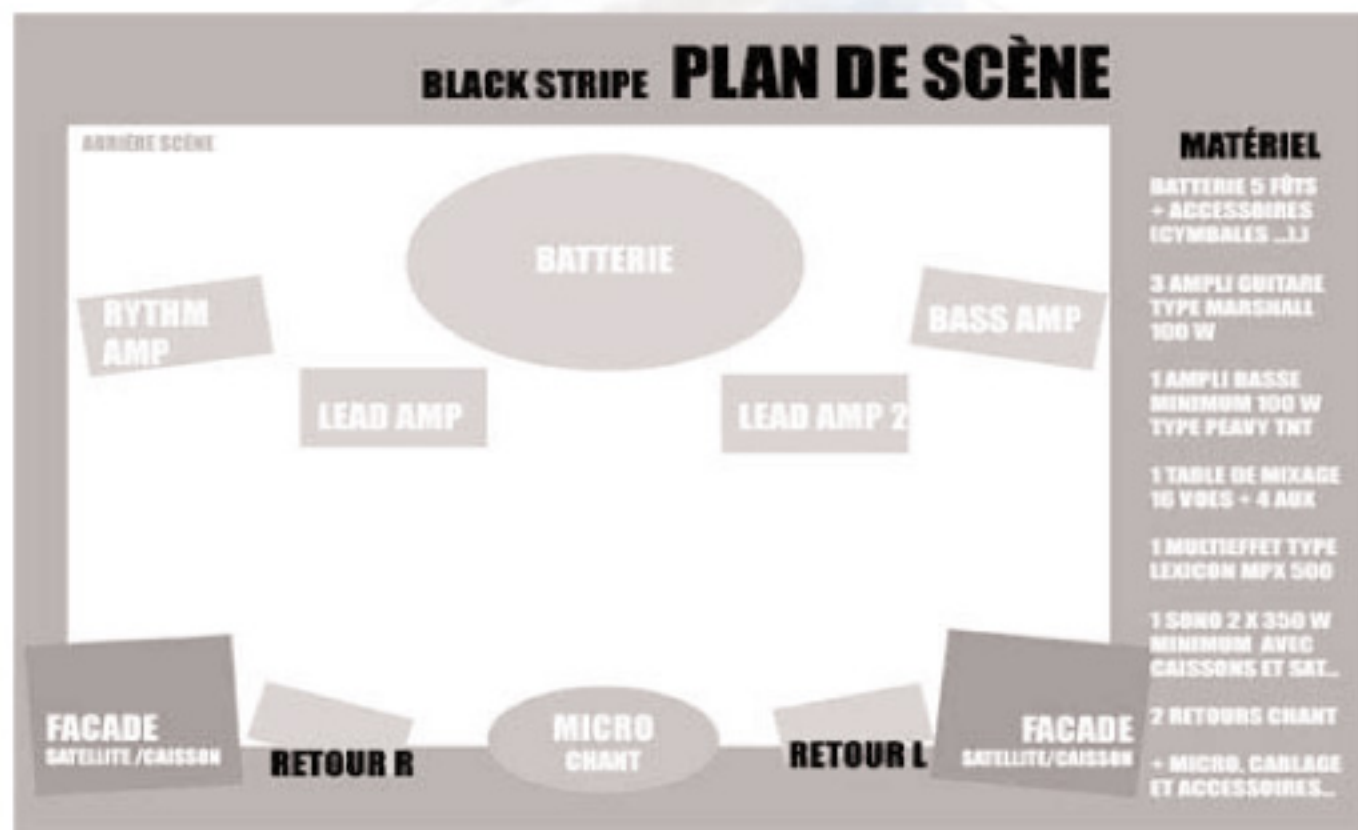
BLACK STRIPE PLAN DE SCÈNE

ARRIÈRE SCÈNE

BATTERIE

RYTHM AMP

BASS AMP

LEAD AMP

LEAD AMP 2

FACADE SATELLITE /CAISSON

RETOUR R

MICRO CHANT

RETOUR L

FACADE SATELLITE/CAISSON

MATÉRIEL

BATTERIE 5 FÛTS + ACCESSOIRES (CYMBALES ...)

3 AMPLI GUITARE TYPE MARSHALL 100 W

1 AMPLI BASSE MINIMUM 100 W TYPE PEAVY TNT

1 TABLE DE MIXAGE 16 VOIES + 4 AUX

1 MULTIEFFET TYPE LEXICON MPX 500

1 SONO 2 X 350 W MINIMUM AVEC CAISSONS ET SAT...

2 RETOURS CHANT

+ MICRO, CABLAGE ET ACCESSOIRES...